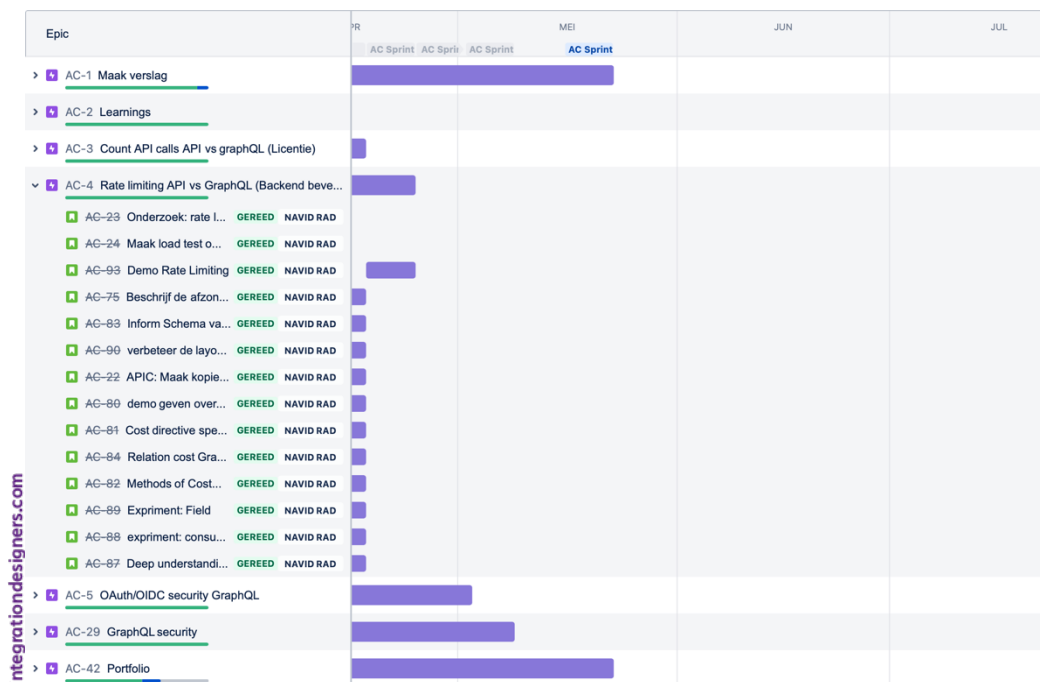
| Epic | PR | MEI | JUN | JUL |
|---|---|---|---|---|
| | AC Sprint AC Sprir AC Sprint | AC Sprint | | |

AC-1 Maak verslag

AC-2 Learnings

AC-3 Count API calls API vs graphQL (Licentie)

AC-4 Rate limiting API vs GraphQL (Backend beve...

AC-23 Onderzoek: rate l... GEREED NAVID RAD

AC-24 Maak load test o... GEREED NAVID RAD

AC-93 Demo Rate Limiting GEREED NAVID RAD

AC-75 Beschrijf de afzon... GEREED NAVID RAD

AC-83 Inform Schema va... GEREED NAVID RAD

AC-90 verbeteer de layo... GEREED NAVID RAD

AC-22 APIC: Maak kopie... GEREED NAVID RAD

AC-80 demo geven over... GEREED NAVID RAD

AC-81 Cost directive spe... GEREED NAVID RAD

AC-84 Relation cost Gra... GEREED NAVID RAD

AC-82 Methods of Cost... GEREED NAVID RAD

AC-89 Expriment: Field GEREED NAVID RAD

AC-88 expriment: consu... GEREED NAVID RAD

AC-87 Deep understandi... GEREED NAVID RAD

AC-5 OAuth/OIDC security GraphQL

AC-29 GraphQL security

AC-42 Portfolio

ntegrationdesigners.com